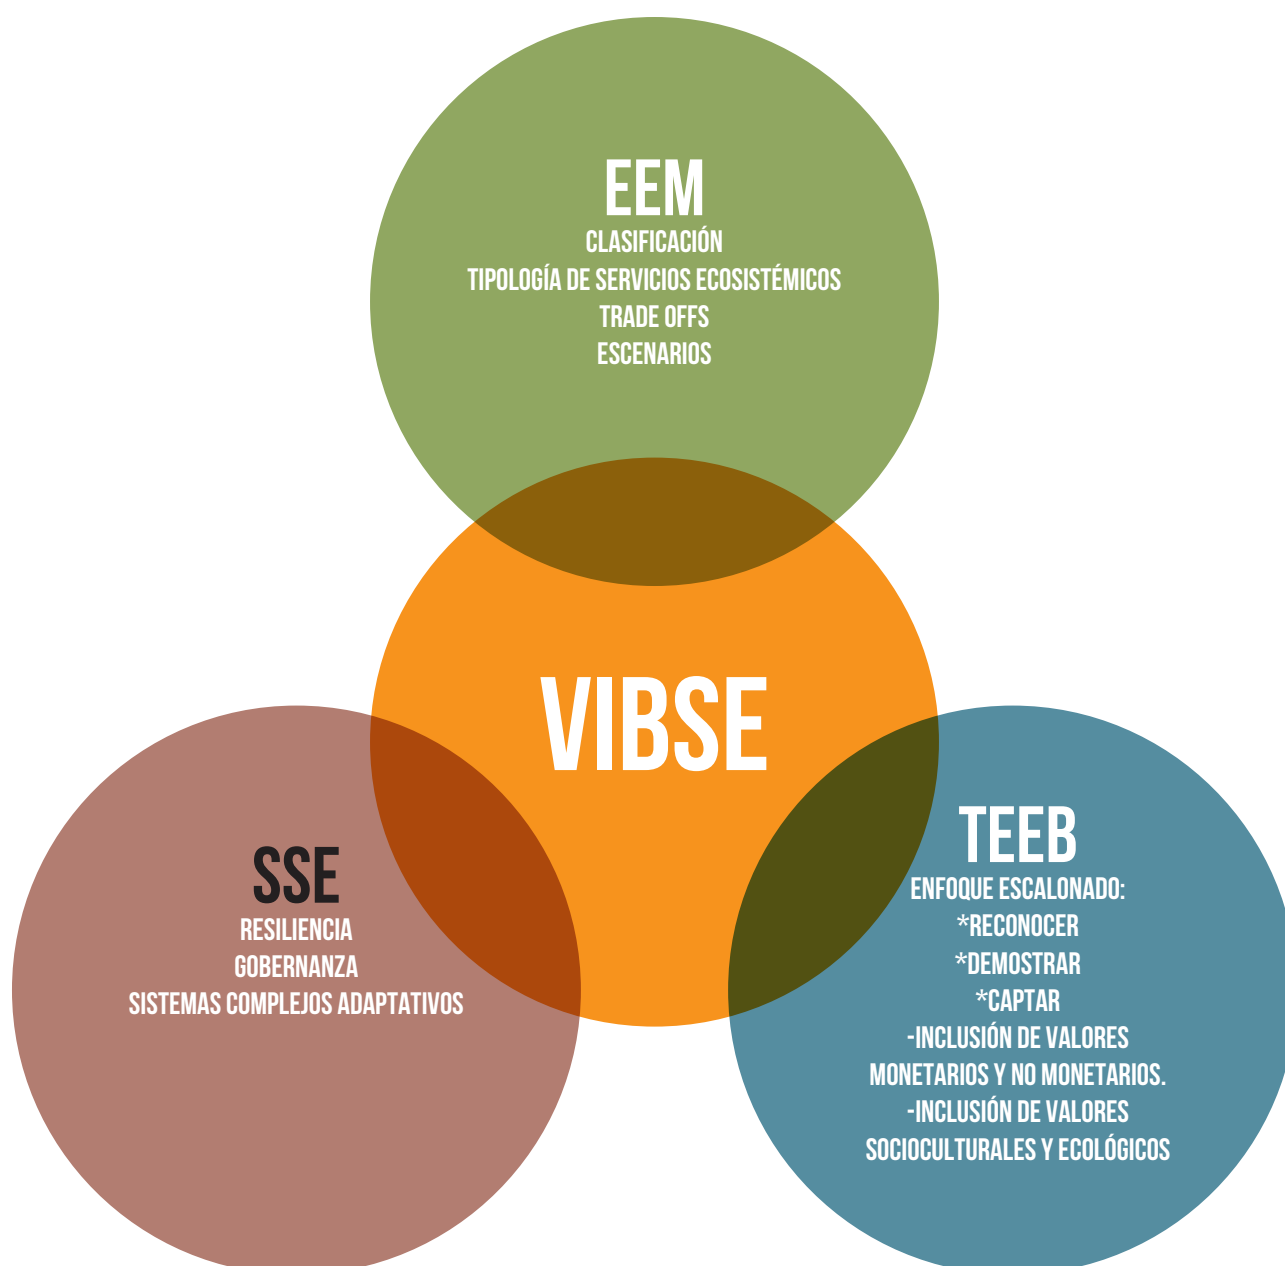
EEM
CLASIFICACIÓN
TIPOLOGÍA DE SERVICIOS ECOSISTÉMICOS
TRADE OFFS
ESCENARIOS

VIBSE

SSE
RESILIENCIA
GOBERNANZA
SISTEMAS COMPLEJOS ADAPTATIVOS

TEEB
ENFOQUE ESCALONADO:
*RECONOCER
*DEMOSTRAR
*CAPTAR
-INCLUSIÓN DE VALORES MONETARIOS Y NO MONETARIOS.
-INCLUSIÓN DE VALORES SOCIOCULTURALES Y ECOLÓGICOS